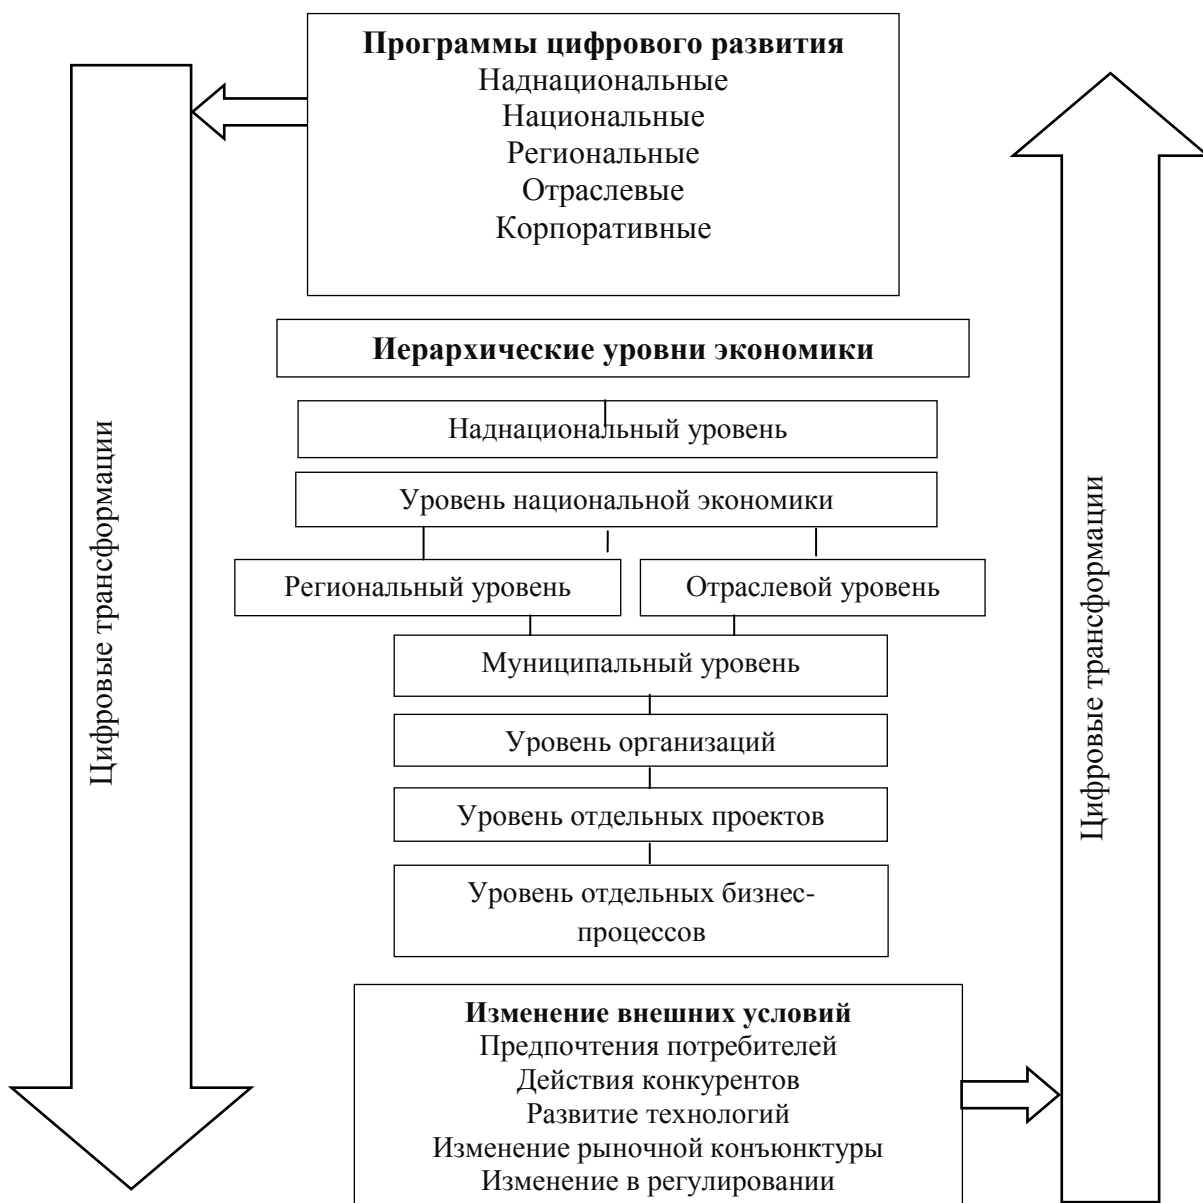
**Программы цифрового развития**
Наднациональные
Национальные
Региональные
Отраслевые
Корпоративные

Цифровые трансформации

**Иерархические уровни экономики**

Наднациональный уровень

Уровень национальной экономики

Региональный уровень

Отраслевой уровень

Муниципальный уровень

Уровень организаций

Уровень отдельных проектов

Уровень отдельных бизнес-процессов

Цифровые трансформации

**Изменение внешних условий**
Предпочтения потребителей
Действия конкурентов
Развитие технологий
Изменение рыночной конъюнктуры
Изменение в регулировании